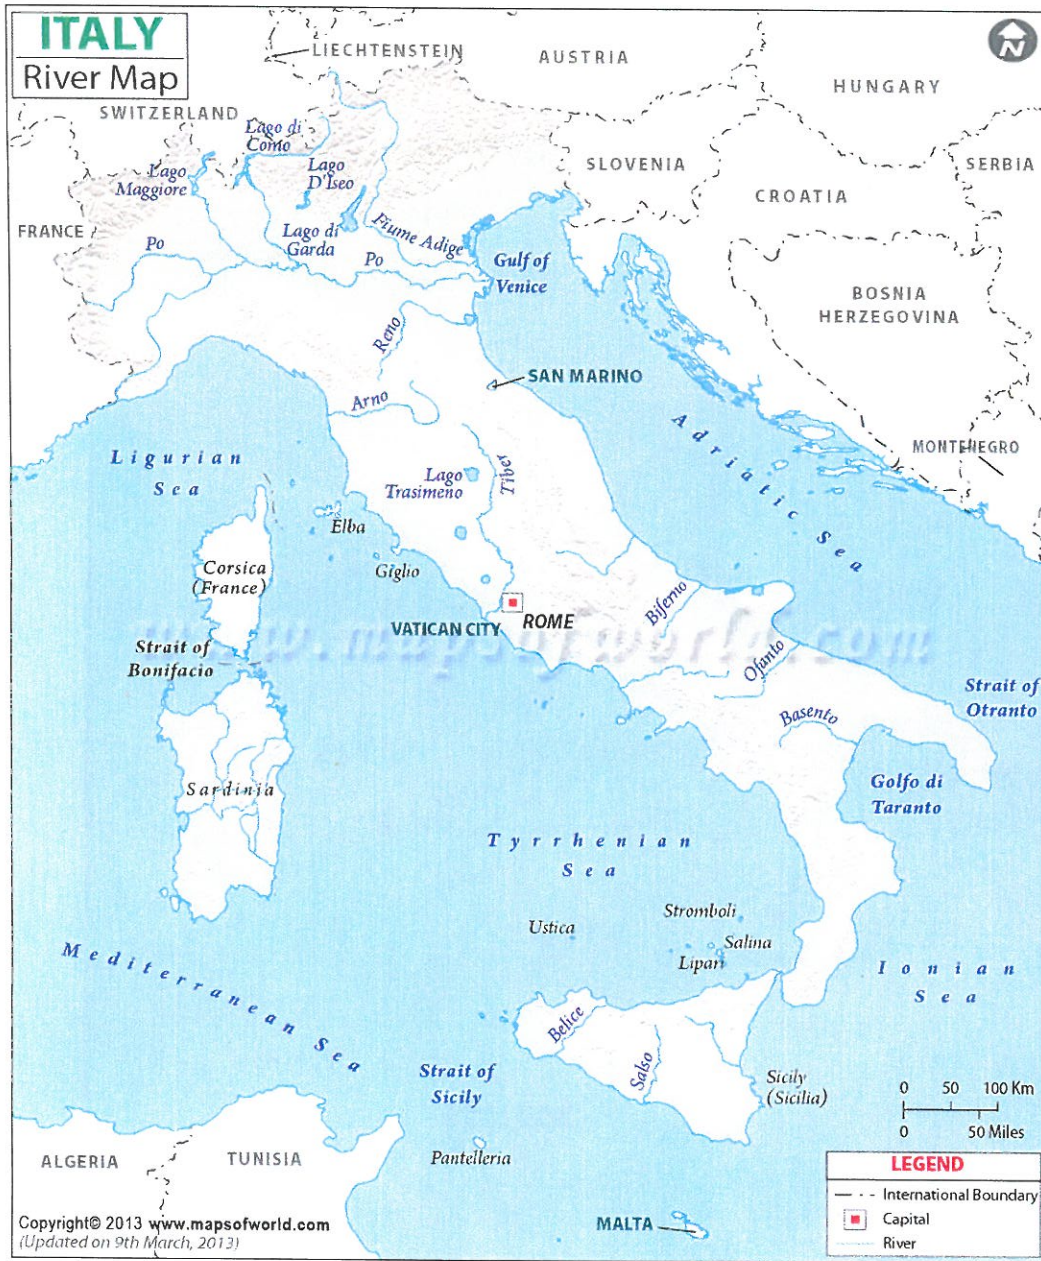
ITALY
River Map

LIECHTENSTEIN
AUSTRIA
HUNGARY
SWITZERLAND
Lago di Como
Lago Maggiore
Lago D'Iseo
SLOVENIA
SERBIA
CROATIA
FRANCE
Po
Lago di Garda
Fiume Adige
Po
Gulf of Venice
BOSNIA HERZEGOVINA
Reno
SAN MARINO
Arno
Adriatic Sea
MONTENEGRO
Ligurian Sea
Lago Trasimeno
Tiber
Elba
Corsica (France)
Giglio
Biferno
VATICAN CITY
ROME
www.mapsofworld.com
Strait of Bonifacio
Ofanto
Strait of Otranto
Basento
Sardinia
Golfo di Taranto
Tyrrhenian Sea
Stromboli
Ustica
Salina
Lipari
Ionian Sea
Mediterranean Sea
Belice
Salso
Strait of Sicily
Sicily (Sicilia)
0 50 100 Km
0 50 Miles
ALGERIA
TUNISIA
Pantelleria
LEGEND
International Boundary
Capital
River
Copyright© 2013 www.mapsofworld.com
(Updated on 9th March, 2013)
MALTA